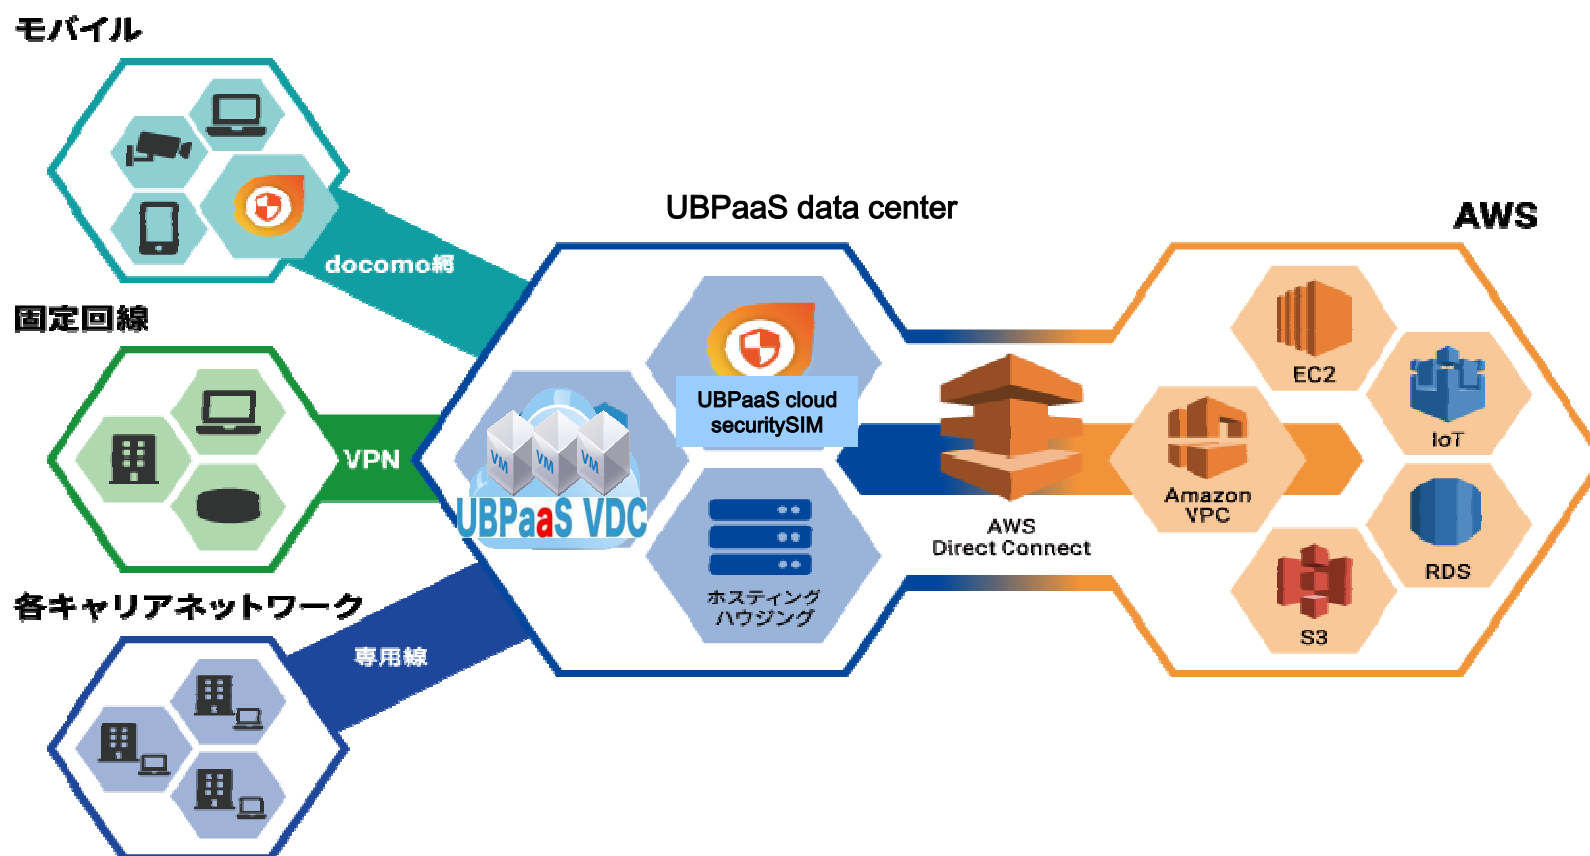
モバイル

docomo網

固定回線

VPN

各キャリアネットワーク

専用線

UBPaaS data center

VM VM VM

UBPaaS VDC

UBPaaS cloud securitySIM

ホスティング ハウジング

AWS Direct Connect

AWS

EC2

IoT

Amazon VPC

RDS

S3